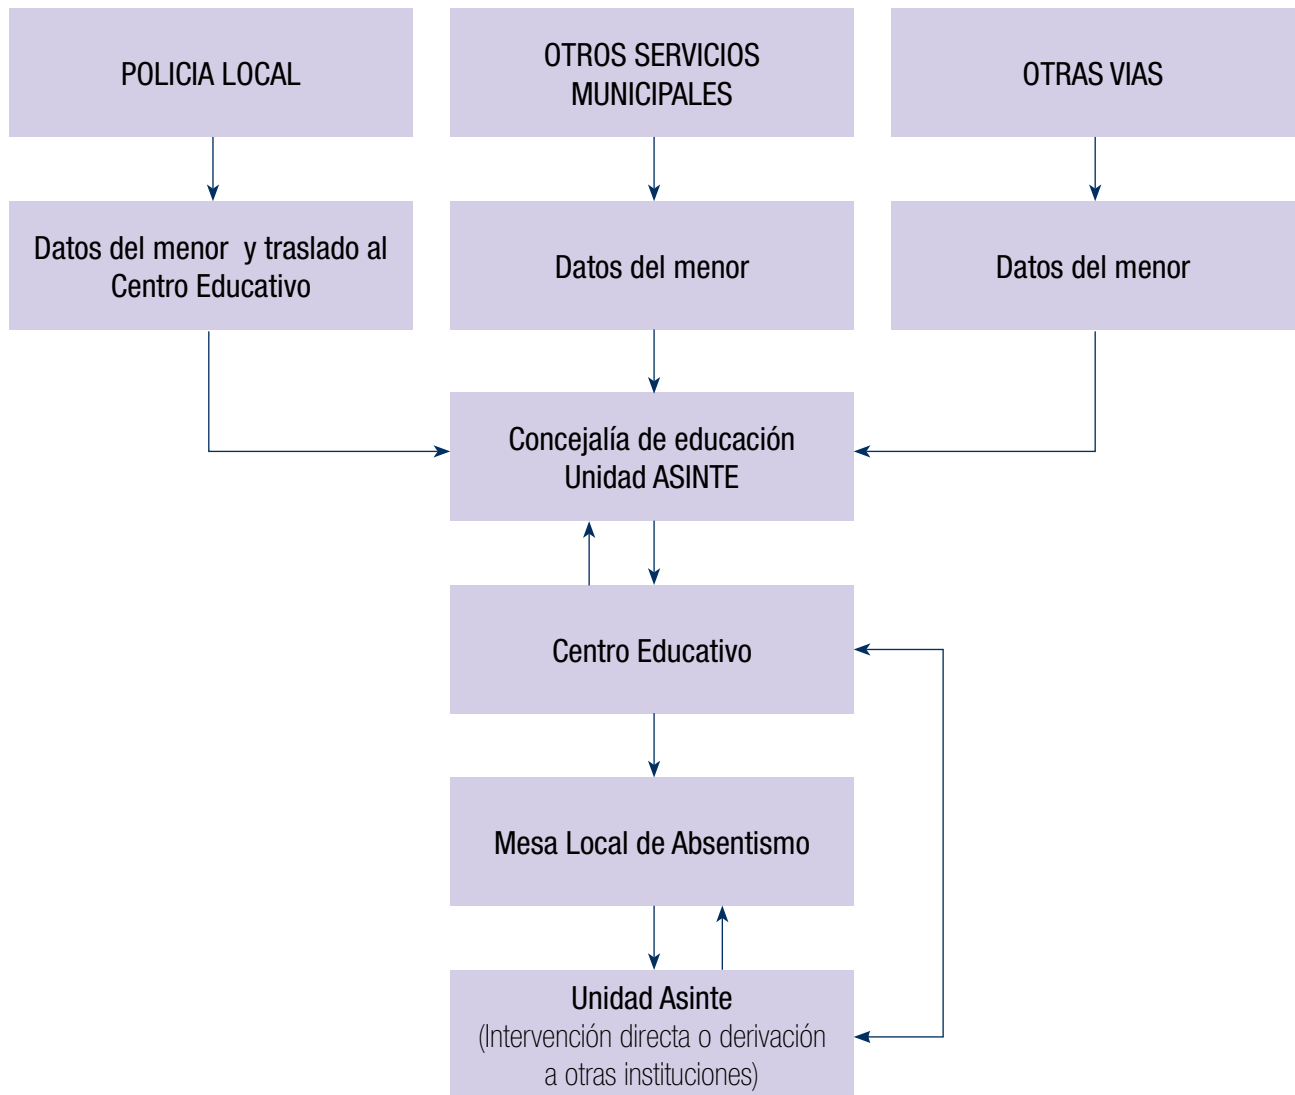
POLICIA LOCAL

OTROS SERVICIOS MUNICIPALES

OTRAS VIAS

Datos del menor y traslado al Centro Educativo

Datos del menor

Datos del menor

Concejalía de educación
Unidad ASINTE

Centro Educativo

Mesa Local de Absentismo

Unidad Asinte
(Intervención directa o derivación a otras instituciones)